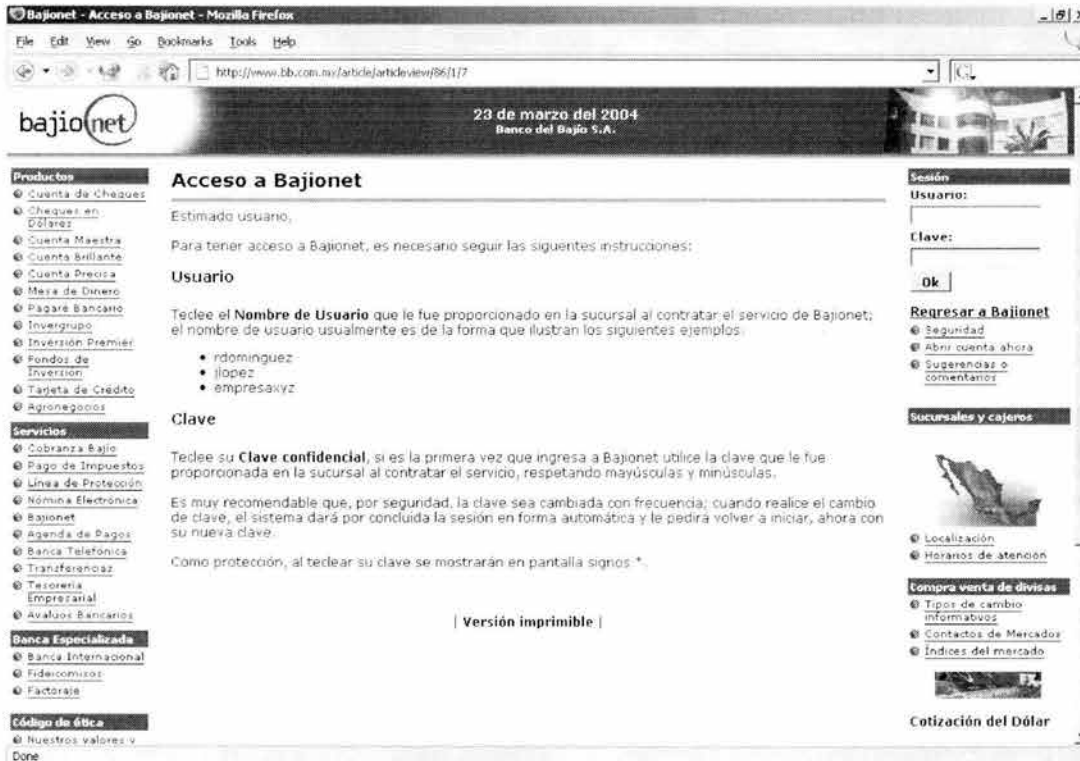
Bajionet - Acceso a Bajionet - Mozilla Firefox

File Edit View Go Bookmarks Tools Help

http://www.bb.com.mx/article/articleview/86/1/7

bajionet

23 de marzo del 2004
Banco del Bajío S.A.

Productos
Cuenta de Cheques
Cheques en Dólares
Cuenta Maestra
Cuenta Brillante
Cuenta Precisa
Mesa de Dinero
Pagaré Bancario
Invergrupo
Inversión Premier
Fondos de Inversión
Tarjeta de Crédito
Agronegocios

Servicios
Cobranza Bajío
Pago de Impuestos
Línea de Protección
Nómina Electrónica
Bajionet
Agenda de Pagos
Banca Telefónica
Transferencias
Tesorería Empresarial
Avalúos Bancarios

Banca Especializada
Banca Internacional
Fideicomisos
Factoraje

Código de ética
Nuestros valores y

Acceso a Bajionet

Estimado usuario,

Para tener acceso a Bajionet, es necesario seguir las siguientes instrucciones:

Usuario

Teclee el Nombre de Usuario que le fue proporcionado en la sucursal al contratar el servicio de Bajionet; el nombre de usuario usualmente es de la forma que ilustran los siguientes ejemplos:

• rdominguez
• jlopez
• empresaxyz

Clave

Teclee su Clave confidencial, si es la primera vez que ingresa a Bajionet utilice la clave que le fue proporcionada en la sucursal al contratar el servicio, respetando mayúsculas y minúsculas.

Es muy recomendable que, por seguridad, la clave sea cambiada con frecuencia; cuando realice el cambio de clave, el sistema dará por concluida la sesión en forma automática y le pedirá volver a iniciar, ahora con su nueva clave.

Como protección, al teclear su clave se mostrarán en pantalla signos *.

| Versión imprimible |

Sesión
Usuario:
Clave:
Ok

Regresar a Bajionet
Seguridad
Abrir cuenta ahora
Sugerencias o comentarios

Sucursales y cajeros
Localización
Horarios de atención

Compra venta de divisas
Tipos de cambio informativos
Contactos de Mercados
Índices del mercado

Cotización del Dólar

Done